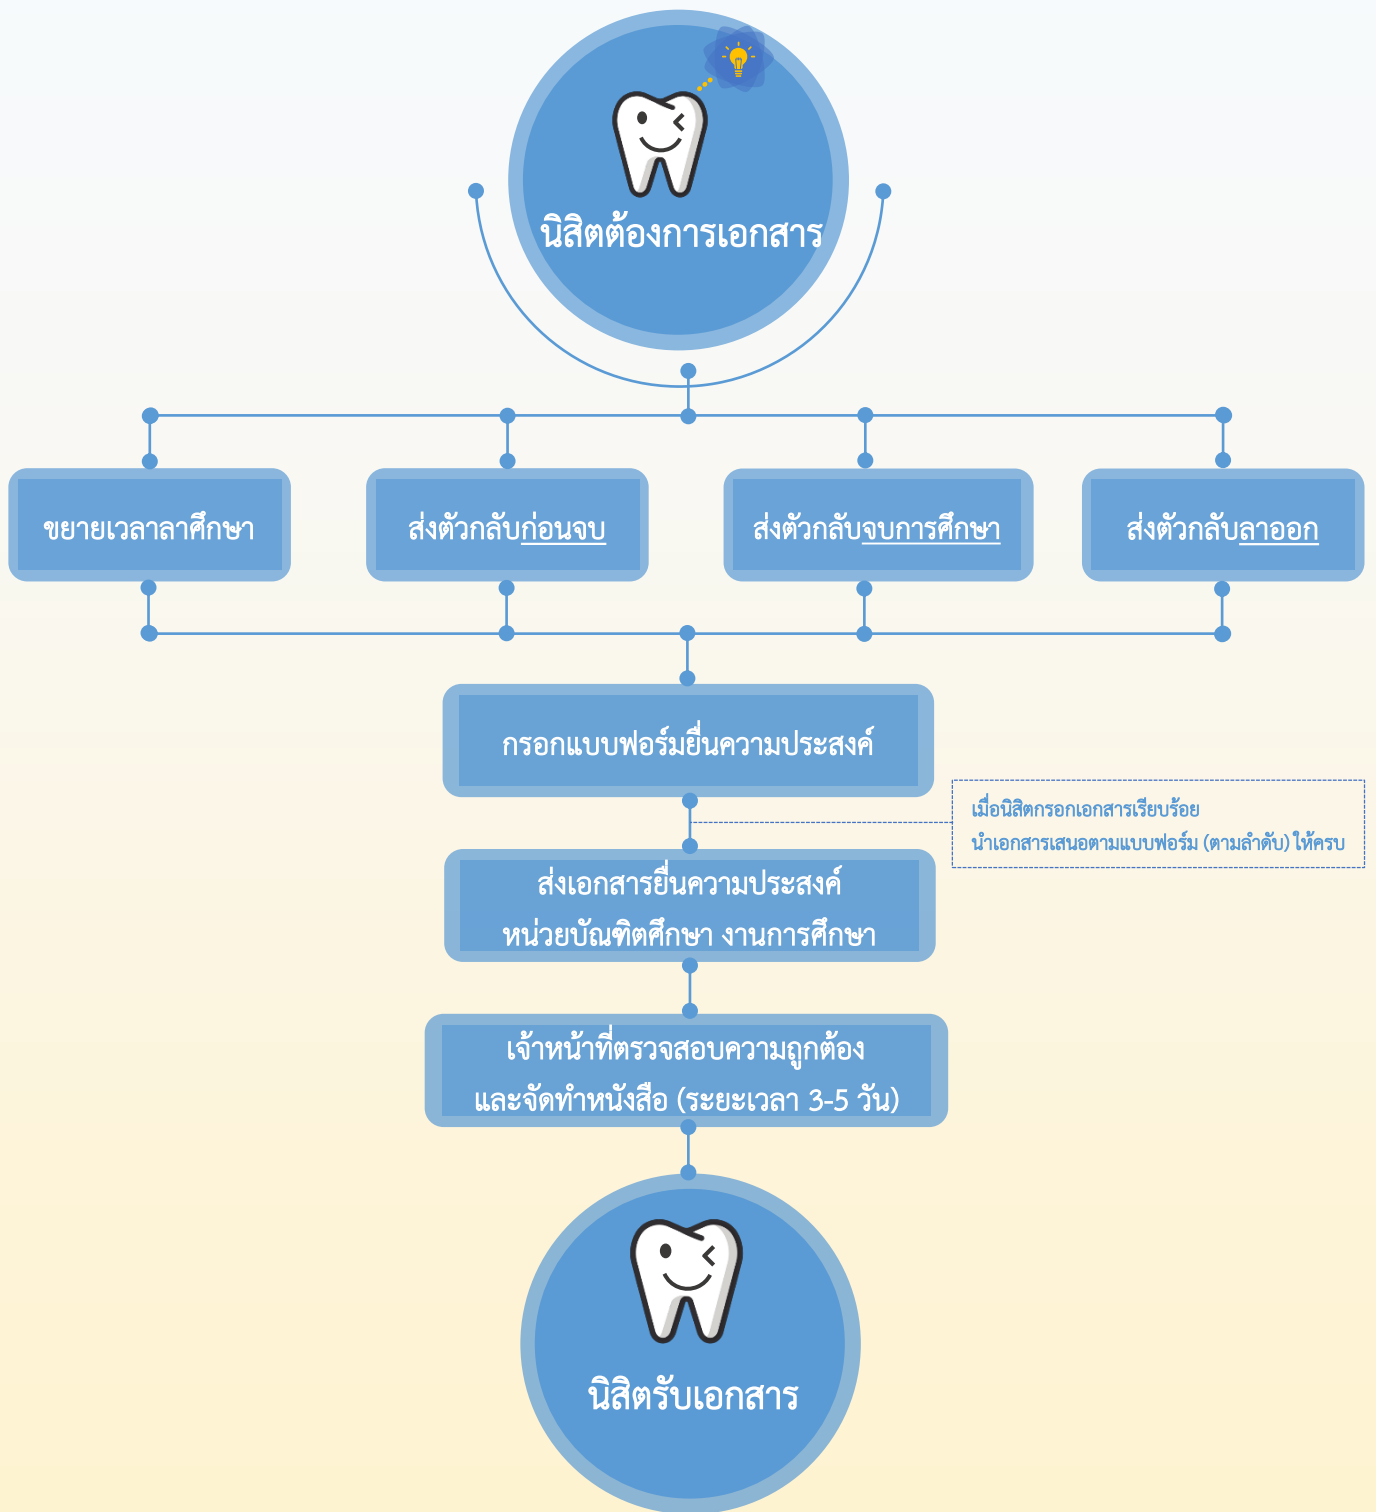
นิสิตต้องการเอกสาร

ขยายเวลาลาศึกษา

ส่งตัวกลับก่อนจบ

ส่งตัวกลับจบการศึกษา

ส่งตัวกลับลาออก

กรอกแบบฟอร์มยื่นความประสงค์

เมื่อนิสิตกรอกเอกสารเรียบร้อย นำเอกสารเสนอตามแบบฟอร์ม (ตามลำดับ) ให้ครบ

ส่งเอกสารยื่นความประสงค์ หน่วยบัณฑิตศึกษา งานการศึกษา

เจ้าหน้าที่ตรวจสอบความถูกต้อง และจัดทำหนังสือ (ระยะเวลา 3-5 วัน)

นิสิตรับเอกสาร